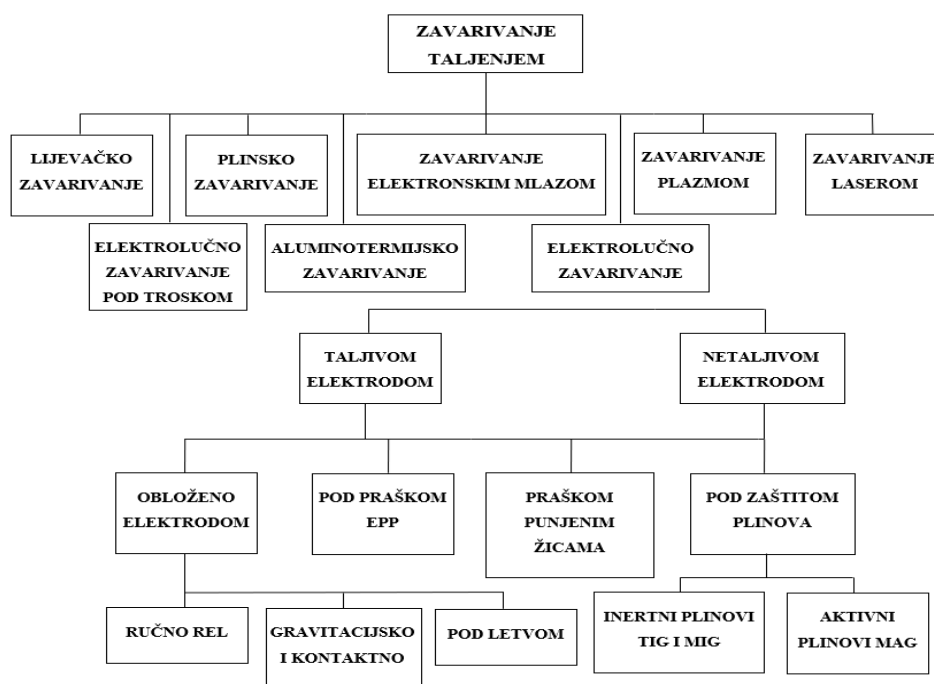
ZAVARIVANJE TALJENJEM

LIJEVAČKO ZAVARIVANJE

PLINSKO ZAVARIVANJE

ZAVARIVANJE ELEKTRONSKIM MLAZOM

ZAVARIVANJE PLAZMOM

ZAVARIVANJE LASEROM

ELEKTROLUČNO ZAVARIVANJE POD TROSKOM

ALUMINOTERMIJSKO ZAVARIVANJE

ELEKTROLUČNO ZAVARIVANJE

TALJIVOM ELEKTRODOM

NETALJIVOM ELEKTRODOM

OBLOŽENO ELEKTRODOM

POD PRAŠKOM EPP

PRAŠKOM PUNJENIM ŽICAMA

POD ZAŠTITOM PLINOVA

RUČNO REL

GRAVITACIJSKO I KONTAKTNO

POD LETVOM

INERTNI PLINOVI TIG I MIG

AKTIVNI PLINOVI MAG